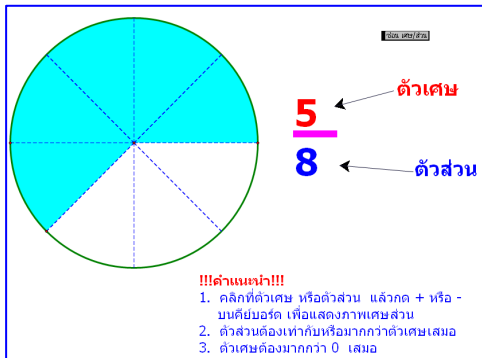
ซ่อน เศษ/ส่วน

5

8

ตัวเศษ

ตัวส่วน

!!!คำแนะนำ!!!

1. คลิกที่ตัวเศษ หรือตัวส่วน แล้วกด + หรือ - บนคีย์บอร์ด เพื่อแสดงภาพเศษส่วน
2. ตัวส่วนต้องเท่ากับหรือมากกว่าตัวเศษเสมอ
3. ตัวเศษต้องมากกว่า 0 เสมอ